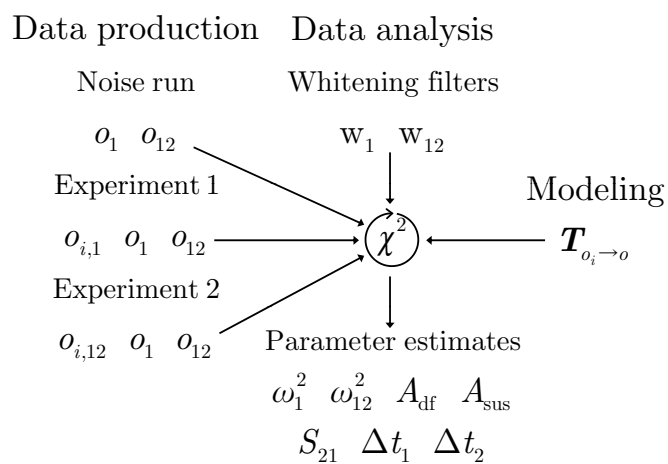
Data production

Noise run

$o_1$ $o_{12}$

Experiment 1

$o_{i,1}$ $o_1$ $o_{12}$

Experiment 2

$o_{i,12}$ $o_1$ $o_{12}$

Data analysis

Whitening filters

$\mathrm{w}_1$ $\mathrm{w}_{12}$

$\chi^2$

Parameter estimates

$\omega_1^2$ $\omega_{12}^2$ $A_{\mathrm{df}}$ $A_{\mathrm{sus}}$

$S_{21}$ $\Delta t_1$ $\Delta t_2$

Modeling

$\boldsymbol{T}_{o_i \to o}$